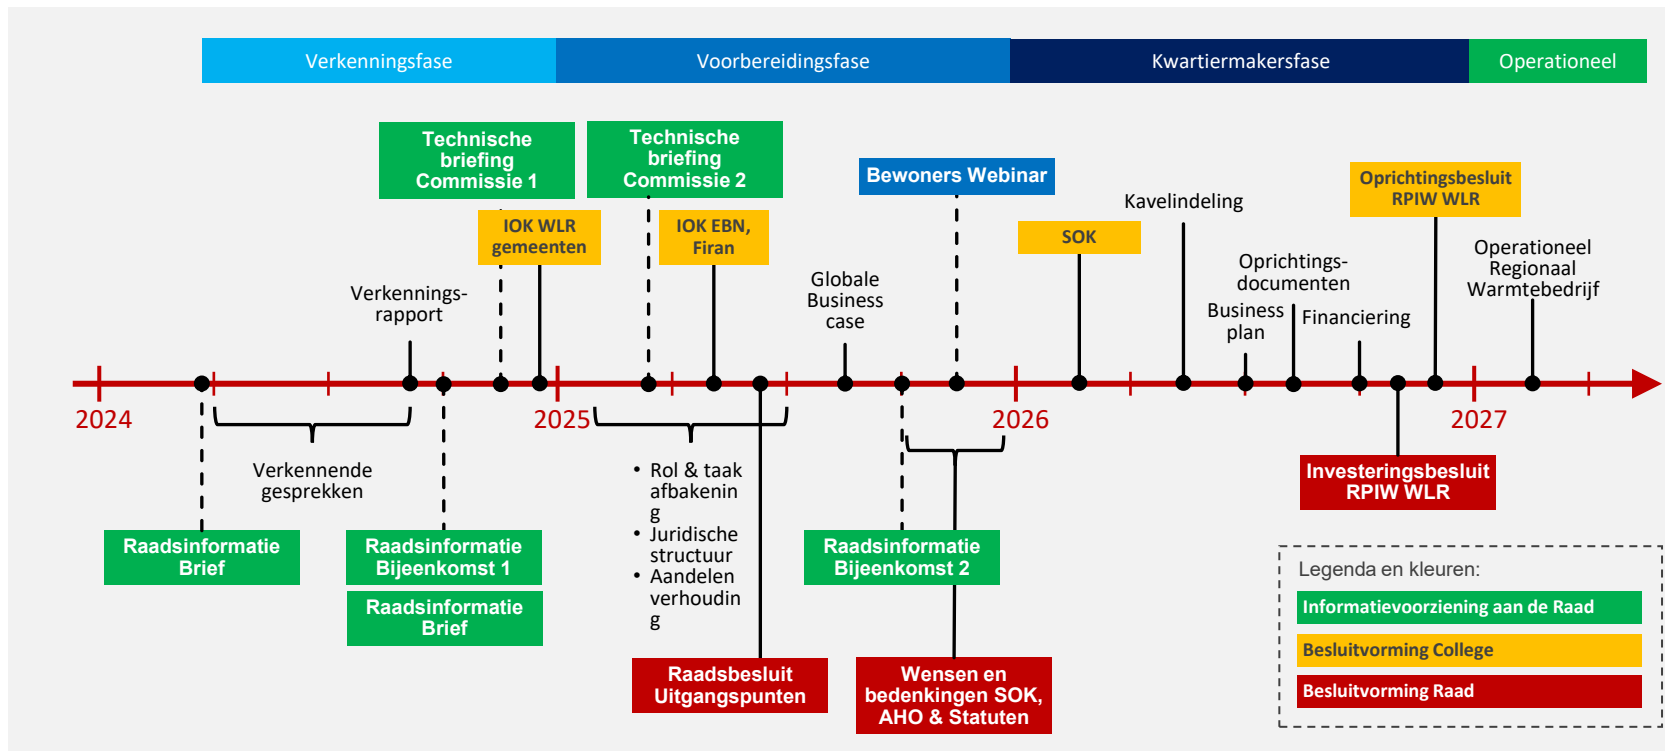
Verkenningsfase | Voorbereidingsfase | Kwartiermakersfase | Operationeel

Technische briefing Commissie 1

Technische briefing Commissie 2

Bewoners Webinar

Oprichtingsbesluit RPIW WLR

IOK WLR gemeenten

IOK EBN, Firan

SOK

Kavelindeling

Operationeel Regionaal Warmtebedrijf

Oprichtings-documenten

Verkennings-rapport

Globale Business case

Business plan

Financiering

2024

2025

2026

2027

Verkennende gesprekken

• Rol & taak afbakening
• Juridische structuur
• Aandelen verhouding

Investeringsbesluit RPIW WLR

Raadsinformatie Brief

Raadsinformatie Bijeenkomst 1

Raadsinformatie Brief

Raadsinformatie Bijeenkomst 2

Raadsbesluit Uitgangspunten

Wensen en bedenkingen SOK, AHO & Statuten

Legenda en kleuren:

Informatievoorziening aan de Raad

Besluitvorming College

Besluitvorming Raad